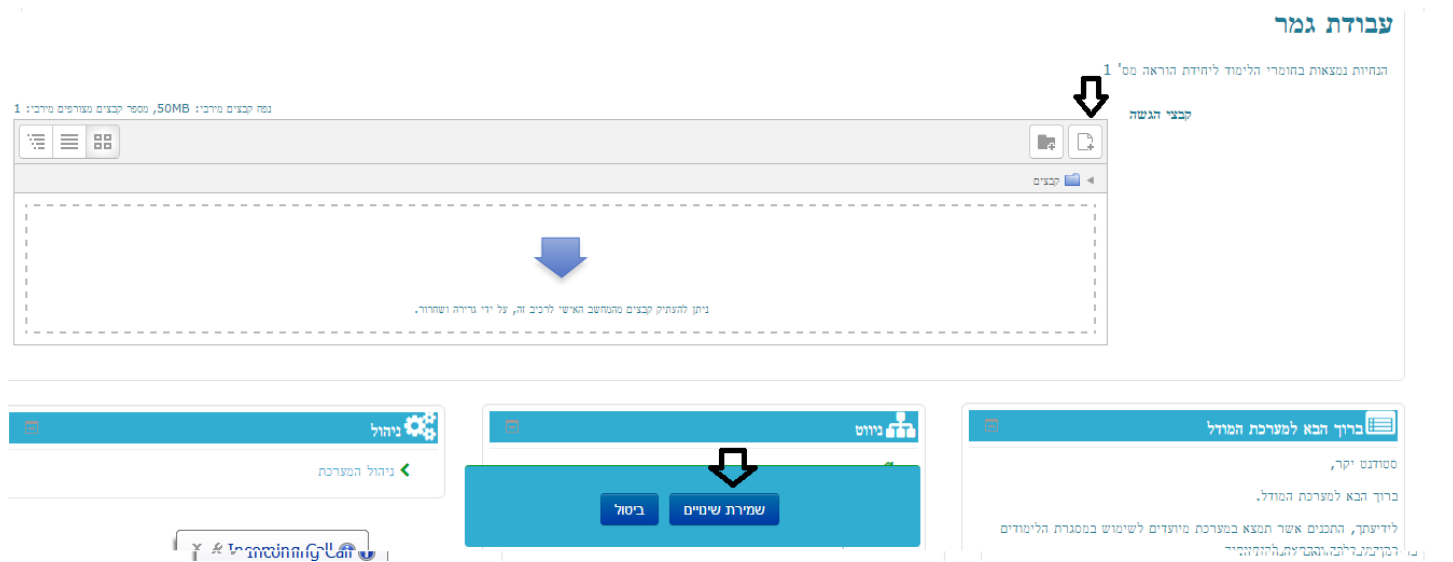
עבודת גמר

ההנחיות נמצאות בחומרי הלימוד ליחידת הוראה מס' 1

קבצי הגשה

נפח קבצים מירבי: 50MB, מספר קבצים מצורפים מירבי: 1

קבצים

ניתן להעתיק קבצים מהמחשב האישי לרכיב זה, על ידי גרירה ושחרור.

ניהול

ניהול המערכת

ניווט

ברוך הבא למערכת המודל

סטודנט יקר,

ברוך הבא למערכת המודל.

לידיעתך, התכנים אשר תמצא במערכת מיועדים לשימוש במסגרת הלימודים

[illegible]

שמירת שינויים

ביטול

Incoming Call